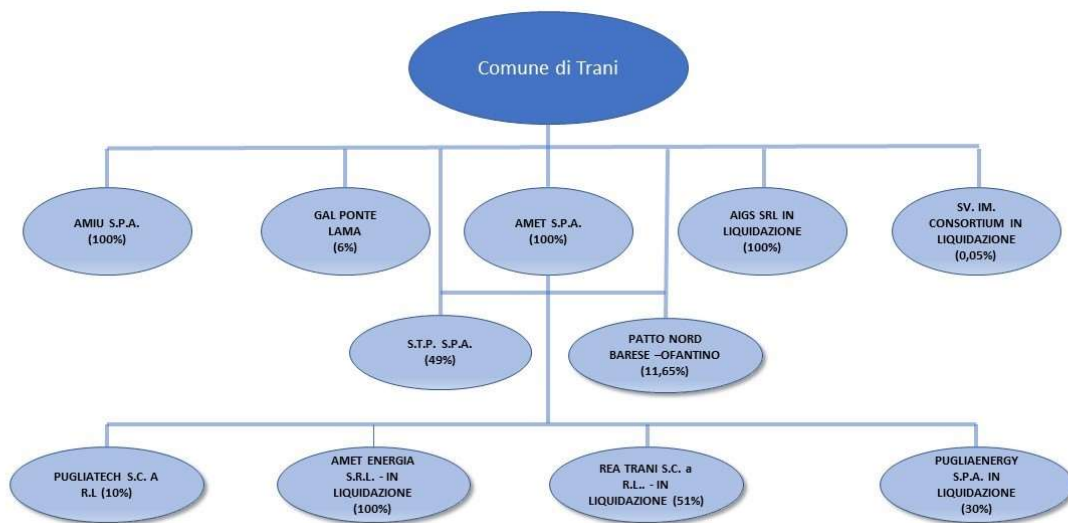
Comune di Trani

AMIU S.P.A. (100%)

GAL PONTE LAMA (6%)

AMET S.P.A. (100%)

AIGS SRL IN LIQUIDAZIONE (100%)

SV. IM. CONSORTIUM IN LIQUIDAZIONE (0,05%)

S.T.P. S.P.A. (49%)

PATTO NORD BARESE –OFANTINO (11,65%)

PUGLIATECH S.C. A R.L (10%)

AMET ENERGIA S.R.L. - IN LIQUIDAZIONE (100%)

REA TRANI S.C. a R.L.. - IN LIQUIDAZIONE (51%)

PUGLIAENERGY S.PA. IN LIQUIDAZIONE (30%)